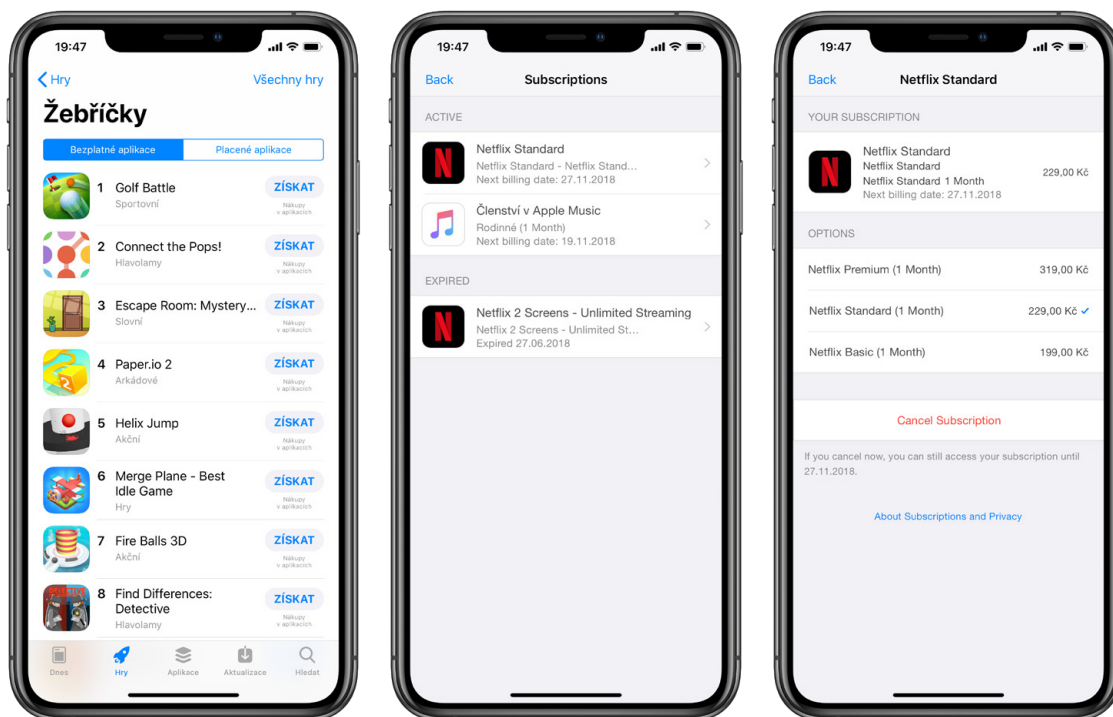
19:47

Hry

Všechny hry

Žebříčky

Bezplatné aplikace

Placené aplikace

1 Golf Battle
Sportovní
ZÍSKAT
Nákupy v aplikacích

2 Connect the Pops!
Hlavolamy
ZÍSKAT
Nákupy v aplikacích

3 Escape Room: Mystery...
Slovní
ZÍSKAT
Nákupy v aplikacích

4 Paper.io 2
Arkádové
ZÍSKAT
Nákupy v aplikacích

5 Helix Jump
Akční
ZÍSKAT
Nákupy v aplikacích

6 Merge Plane - Best Idle Game
Hry
ZÍSKAT
Nákupy v aplikacích

7 Fire Balls 3D
Akční
ZÍSKAT
Nákupy v aplikacích

8 Find Differences: Detective
Hlavolamy
ZÍSKAT
Nákupy v aplikacích

Dnes
Hry
Aplikace
Aktualizace
Hledat

19:47

Back

Subscriptions

ACTIVE

Netflix Standard
Netflix Standard - Netflix Stand...
Next billing date: 27.11.2018

Členství v Apple Music
Rodinné (1 Month)
Next billing date: 19.11.2018

EXPIRED

Netflix 2 Screens - Unlimited Streaming
Netflix 2 Screens - Unlimited St...
Expired 27.06.2018

19:47

Back

Netflix Standard

YOUR SUBSCRIPTION

Netflix Standard
Netflix Standard
Netflix Standard 1 Month
Next billing date: 27.11.2018
229,00 Kč

OPTIONS

Netflix Premium (1 Month) 319,00 Kč

Netflix Standard (1 Month) 229,00 Kč ✓

Netflix Basic (1 Month) 199,00 Kč

Cancel Subscription

If you cancel now, you can still access your subscription until 27.11.2018.

About Subscriptions and Privacy